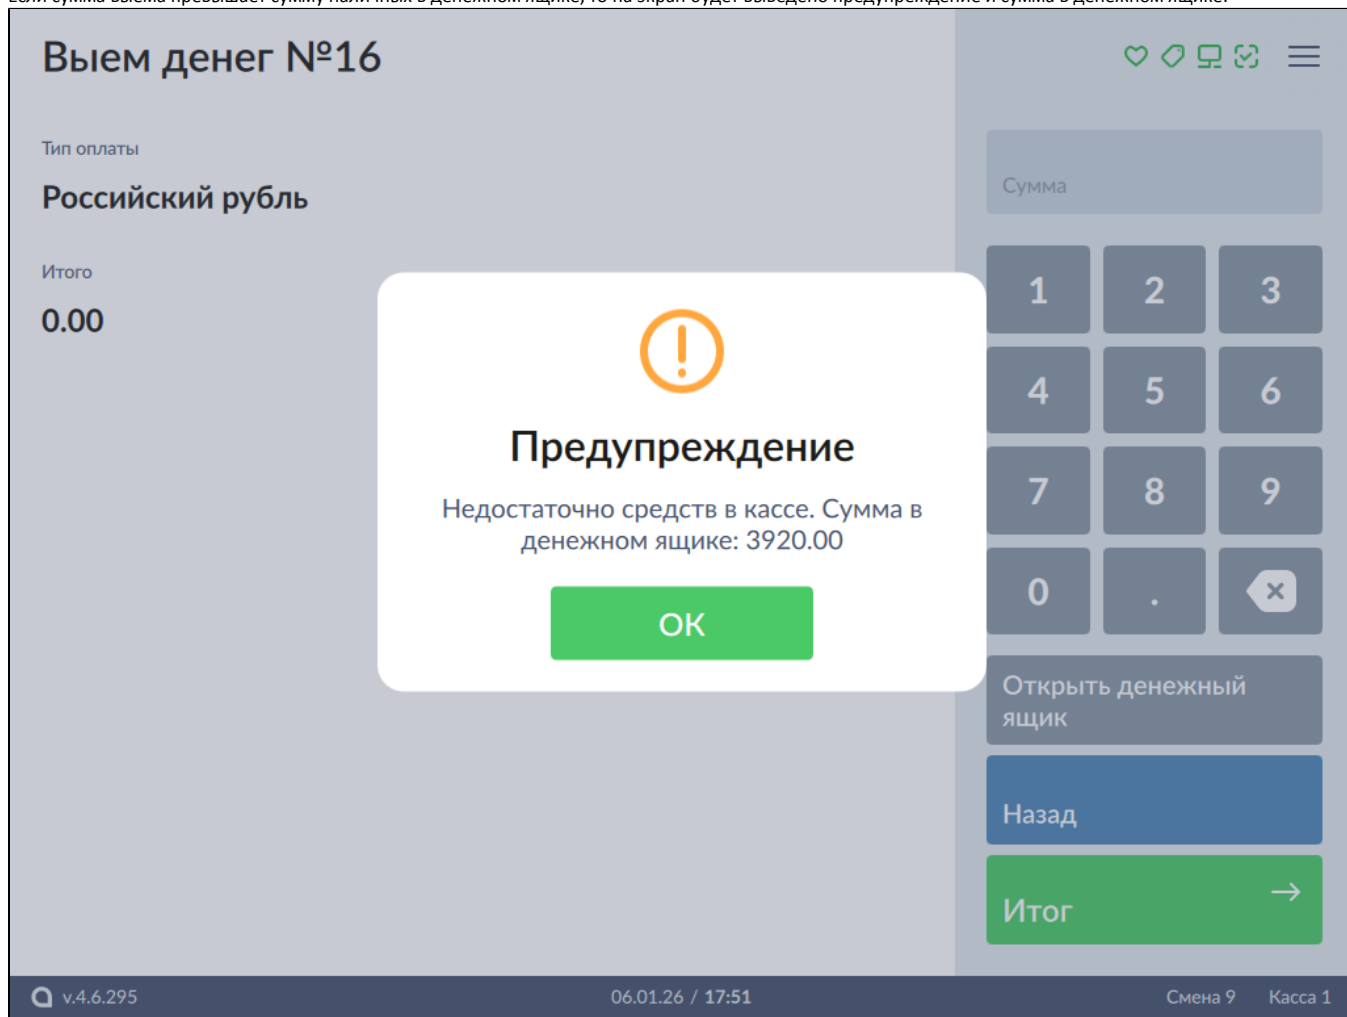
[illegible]

Выем денег №16

Тип оплаты

Российский рубль

Итого

0.00

Сумма

1 2 3
4 5 6
7 8 9
0 .

Предупреждение

Недостаточно средств в кассе. Сумма в денежном ящике: 3920.00

OK

Открыть денежный ящик

Назад

Итог

v.4.6.295 06.01.26 / 17:51 Смена 9 Касса 1